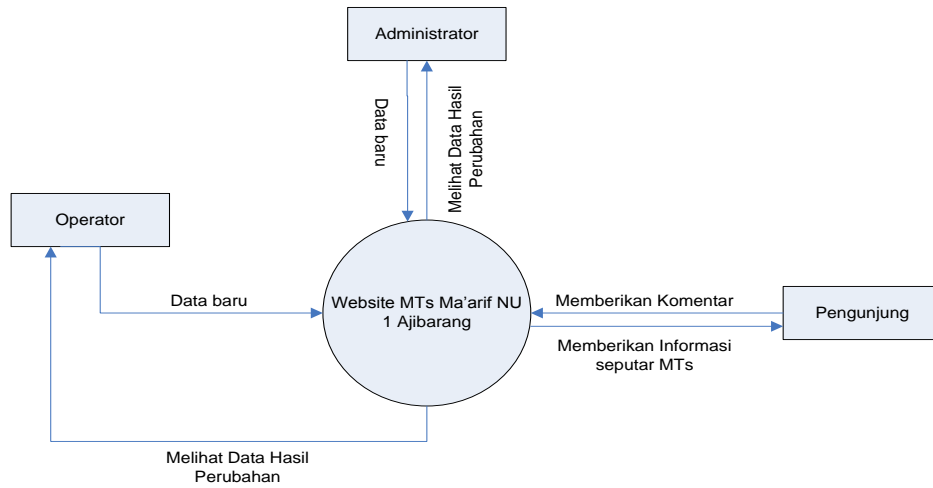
Administrator

Data baru

Melihat Data Hasil Perubahan

Operator

Data baru

Website MTs Ma'arif NU 1 Ajibarang

Memberikan Komentar

Pengunjung

Memberikan Informasi seputar MTs

Melihat Data Hasil Perubahan